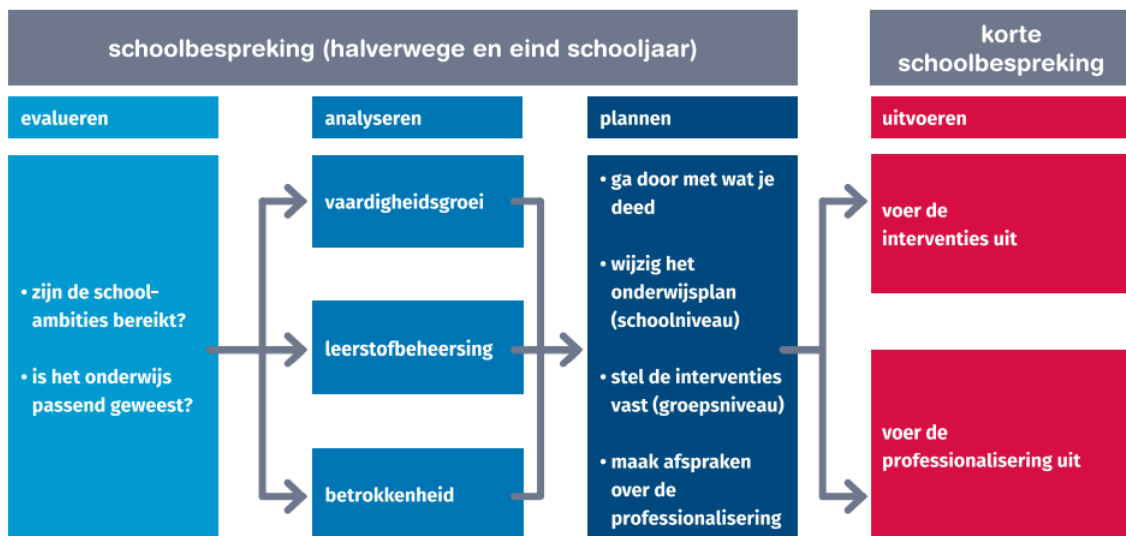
schoolbespreking (halverwege en eind schooljaar)

korte schoolbespreking

evalueren

analyseren

plannen

uitvoeren

• zijn de school-ambities bereikt?

• is het onderwijs passend geweest?

vaardigheidsgroei

leerstofbeheersing

betrokkenheid

• ga door met wat je deed

• wijzig het onderwijsplan (schoolniveau)

• stel de interventies vast (groepsniveau)

• maak afspraken over de professionalisering

voer de interventies uit

voer de professionalisering uit